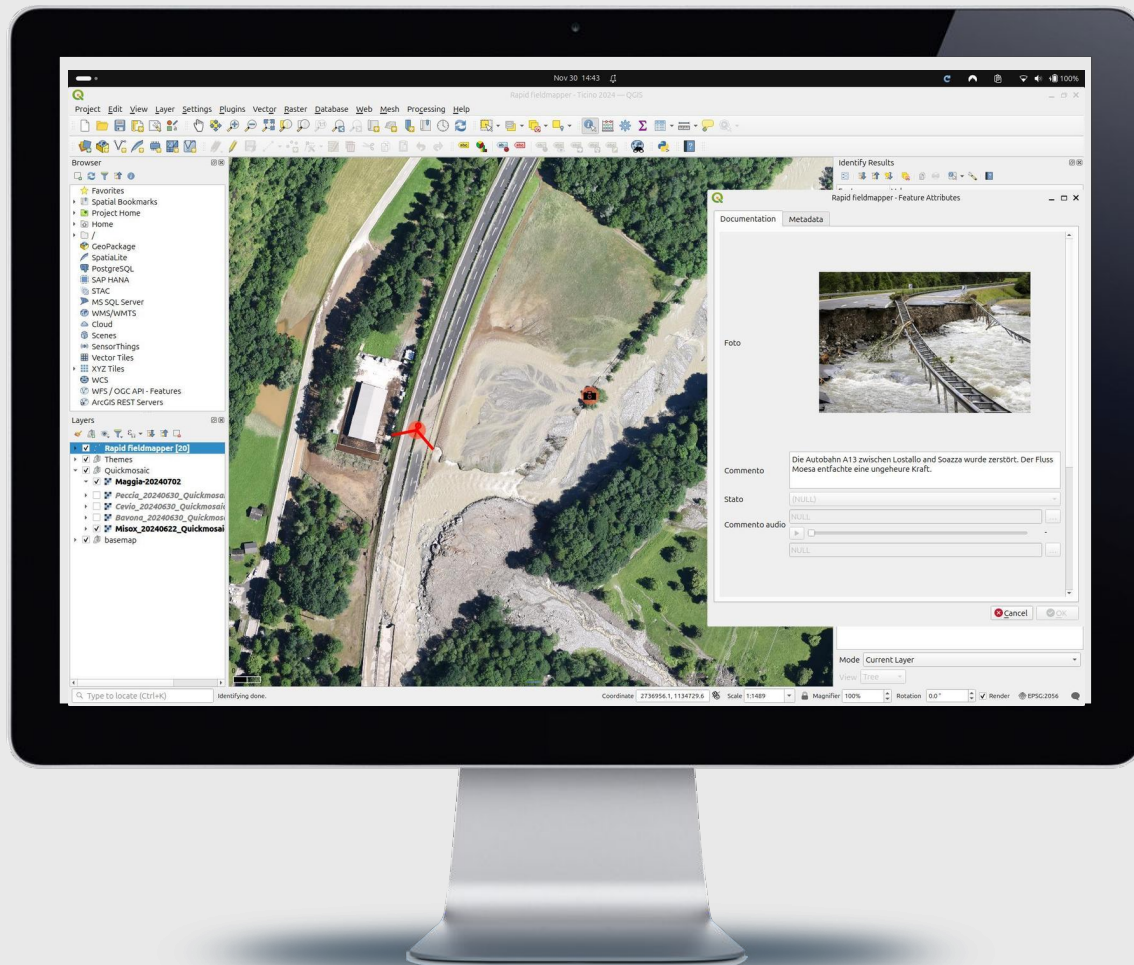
Nov 30 14:43

100%

Rapid fieldmapper - Ticino 2024 — QGIS

Project Edit View Layer Settings Plugins Vector Raster Database Web Mesh Processing Help

Browser

Favorites
Spatial Bookmarks
Project Home
Home
/
GeoPackage
SpatiaLite
PostgreSQL
SAP HANA
STAC
MS SQL Server
WMS/WMTS
Cloud
Scenes
SensorThings
Vector Tiles
XYZ Tiles
WCS
WFS / OGC API - Features
ArcGIS REST Servers

Layers

Rapid fieldmapper [20]
Themes
Quickmosaic
Maggia-20240702
Peccia_20240630_Quickmosai
Cevio_20240630_Quickmosaic
Bavona_20240630_Quickmosaic
Misox_20240622_Quickmosai
basemap

Identify Results

Rapid fieldmapper - Feature Attributes

Documentation Metadata

Foto

Commento
Die Autobahn A13 zwischen Lostallo and Soazza wurde zerstört. Der Fluss Moesa entfachte eine ungeheure Kraft.

Stato (NULL)

Commento audio NULL

NULL

Cancel OK

Mode Current Layer

View Tree

Type to locate (Ctrl+K)

Identifying done.

Coordinate 2736956.1, 1134729.6 Scale 1:1489 Magnifier 100% Rotation 0.0 ° Render EPSG:2056